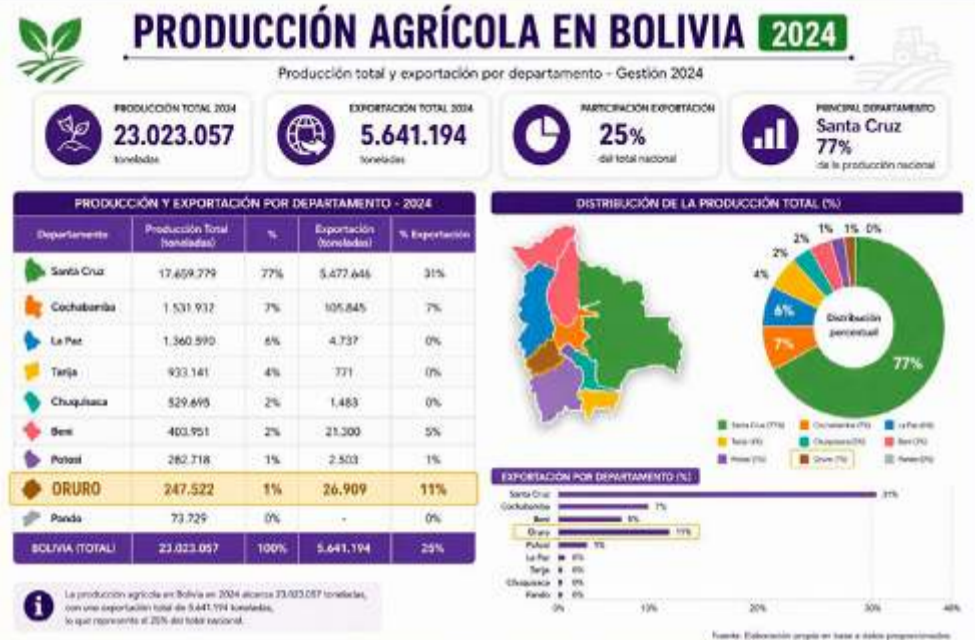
PRODUCCIÓN AGRÍCOLA EN BOLIVIA 2024

Producción total y exportación por departamento - Gestión 2024

PRODUCCIÓN TOTAL 2024
23.023.057
toneladas

EXPORTACIÓN TOTAL 2024
5.641.194
toneladas

PARTICIPACIÓN EXPORTACIÓN
25%
del total nacional

PRINCIPAL DEPARTAMENTO
Santa Cruz
77%
de la producción nacional

PRODUCCIÓN Y EXPORTACIÓN POR DEPARTAMENTO - 2024

| Departamento | Producción Total (toneladas) | % | Exportación (toneladas) | % Exportación |
|---|---|---|---|---|
| Santa Cruz | 17.659.779 | 77% | 5.477.646 | 31% |
| Cochabamba | 1.531.932 | 7% | 105.845 | 7% |
| La Paz | 1.360.590 | 6% | 4.737 | 0% |
| Tarija | 933.141 | 4% | 771 | 0% |
| Chuquisaca | 529.695 | 2% | 1.483 | 0% |
| Beni | 403.951 | 2% | 21.300 | 5% |
| Potosí | 282.718 | 1% | 2.503 | 1% |
| ORURO | 247.522 | 1% | 26.909 | 11% |
| Pando | 73.729 | 0% | - | 0% |
| BOLIVIA (TOTAL) | 23.023.057 | 100% | 5.641.194 | 25% |

La producción agrícola en Bolivia en 2024 alcanzó 23.023.057 toneladas, con una exportación total de 5.641.194 toneladas, lo que representó el 25% del total nacional.

DISTRIBUCIÓN DE LA PRODUCCIÓN TOTAL (%)

1% 1% 0%
2% 2%
4%
6%
7%
Distribución porcentual
77%

Santa Cruz (77%) Cochabamba (7%) La Paz (6%) Tarija (4%) Chuquisaca (2%) Beni (2%) Potosí (1%) Oruro (1%) Pando (0%)

EXPORTACIÓN POR DEPARTAMENTO (%)

Santa Cruz 31%
Cochabamba 7%
Beni 5%
Oruro 11%
Potosí 1%
La Paz 0%
Tarija 0%
Chuquisaca 0%
Pando 0%

0% 10% 20% 30% 40%

Fuente: Elaboración propia en base a datos proporcionados